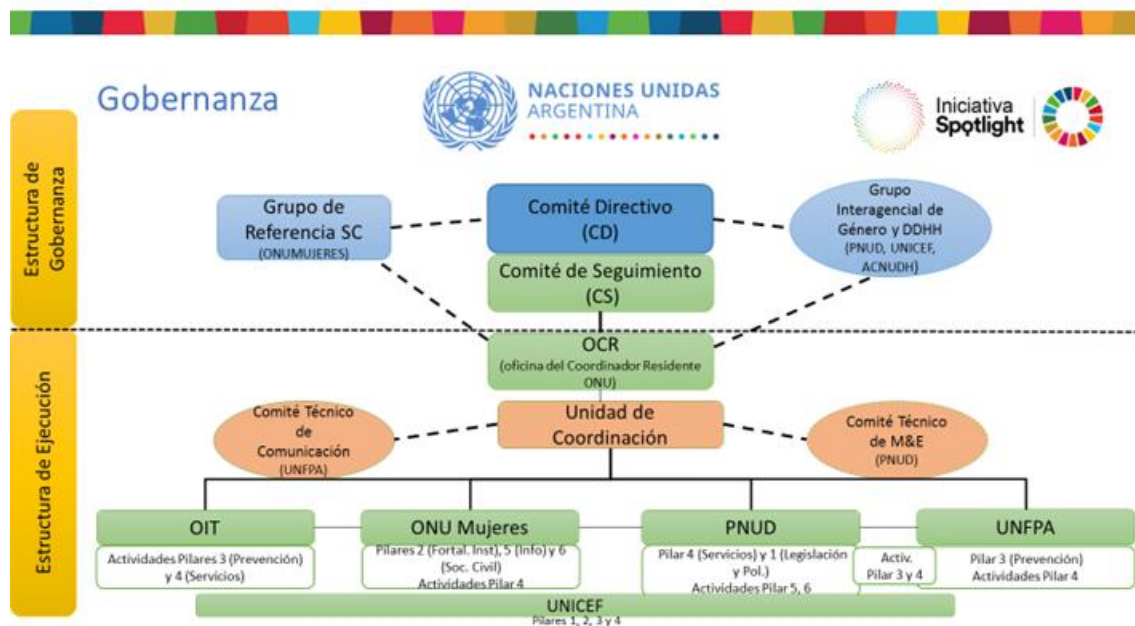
Gobernanza

NACIONES UNIDAS
ARGENTINA

Iniciativa
Spotlight

Estructura de Gobernanza

Grupo de Referencia SC
(ONUMUJERES)

Comité Directivo
(CD)

Grupo Interagencial de Género y DDHH
(PNUD, UNICEF, ACNUDH)

Comité de Seguimiento
(CS)

Estructura de Ejecución

OCR
(oficina del Coordinador Residente ONU)

Comité Técnico de Comunicación
(UNFPA)

Unidad de Coordinación

Comité Técnico de M&E
(PNUD)

OIT
Actividades Pilares 3 (Prevención) y 4 (Servicios)

ONU Mujeres
Pilares 2 (Fortal. Inst), 5 (Info) y 6 (Soc. Civil)
Actividades Pilar 4

PNUD
Pilar 4 (Servicios) y 1 (Legislación y Pol.)
Actividades Pilar 5, 6

Activ.
Pilar 3 y 4

UNFPA
Pilar 3 (Prevención)
Actividades Pilar 4

UNICEF
Pilares 1, 2, 3 y 4